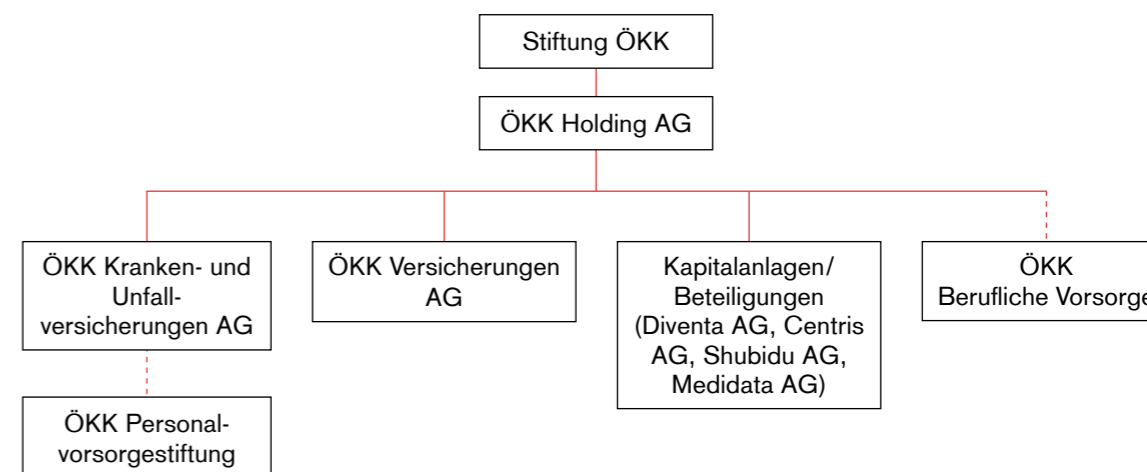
Stiftung ÖKK

ÖKK Holding AG

ÖKK Kranken- und Unfallversicherungen AG

ÖKK Versicherungen AG

Kapitalanlagen/ Beteiligungen (Diventa AG, Centris AG, Shubidu AG, Medidata AG)

ÖKK Berufliche Vorsorg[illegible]

ÖKK Personalvorsorgestiftung